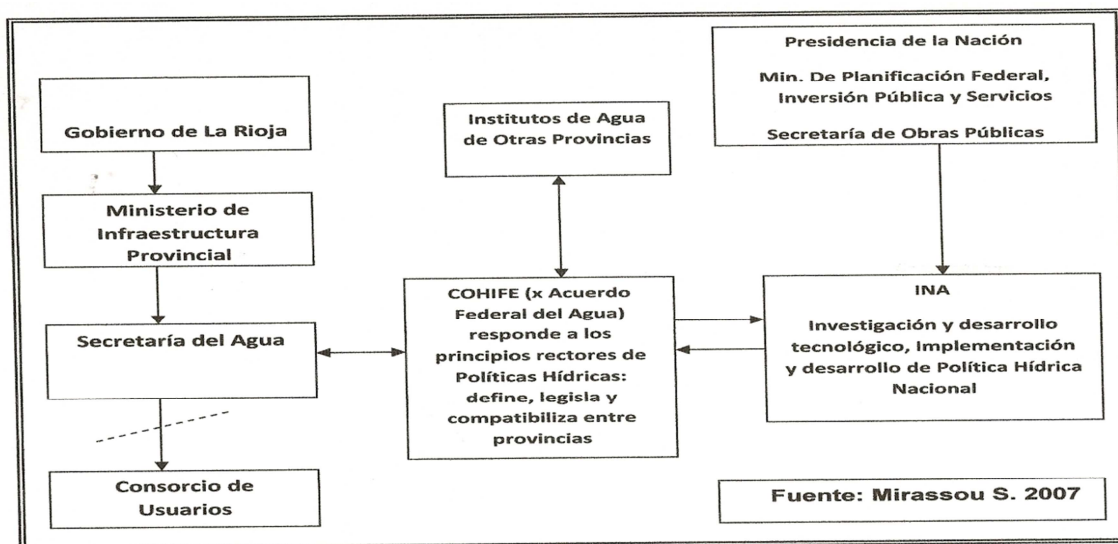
Gobierno de La Rioja

Ministerio de Infraestructura Provincial

Secretaría del Agua

Consorcio de Usuarios

Institutos de Agua de Otras Provincias

COHIFE (x Acuerdo Federal del Agua) responde a los principios rectores de Políticas Hídricas: define, legisla y compatibiliza entre provincias

Presidencia de la Nación

Min. De Planificación Federal, Inversión Pública y Servicios

Secretaría de Obras Públicas

INA

Investigación y desarrollo tecnológico, Implementación y desarrollo de Política Hídrica Nacional

Fuente: Mirassou S. 2007